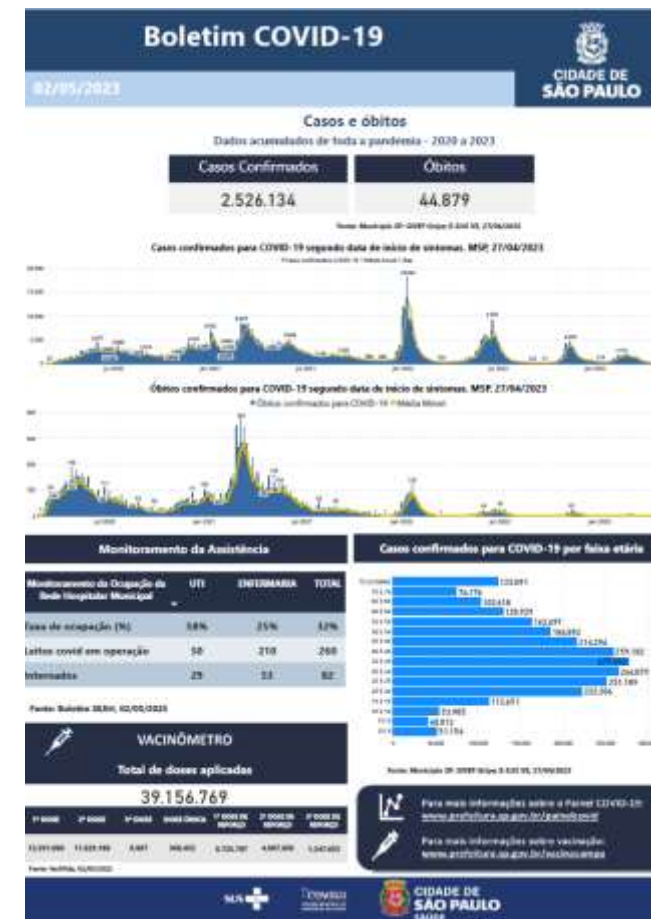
Boletim COVID-19

02/05/2023

CIDADE DE SÃO PAULO

Casos e óbitos

Dados acumulados de toda a pandemia - 2020 a 2023

| Casos Confirmados | Óbitos |
|---|---|
| 2.526.134 | 44.879 |

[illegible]

Casos confirmados para COVID-19 segundo data de início de sintomas. MSP, 27/04/2023

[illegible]

Óbitos confirmados para COVID-19 segundo data de início de sintomas. MSP, 27/04/2023

Óbitos confirmados para COVID-19 — Média Móvel

Monitoramento da Assistência

| Monitoramento da Ocupação da Rede Hospitalar Municipal | UTI | ENFERMARIA | TOTAL |
|---|---|---|---|
| Taxa de ocupação (%) | 58% | 25% | 32% |
| Leitos covid em operação | 50 | 210 | 260 |
| Internados | 29 | 53 | 82 |

Fonte: Boletim SEAH, 02/05/2023

Casos confirmados para COVID-19 por faixa etária

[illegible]

VACINÔMETRO

Total de doses aplicadas

39.156.769

| 1ª DOSE | 2ª DOSE | 3ª DOSE | DOSE ÚNICA | 1ª DOSE DE REFORÇO | 2ª DOSE DE REFORÇO | 3ª DOSE DE REFORÇO |
|---|---|---|---|---|---|---|
| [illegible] | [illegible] | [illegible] | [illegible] | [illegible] | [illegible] | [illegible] |

Fonte: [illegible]

Para mais informações sobre o Painel COVID-19: www.prefeitura.sp.gov.br/painelcovid

Para mais informações sobre vacinação: www.prefeitura.sp.gov.br/vacinacovid

SUS

CIDADE DE SÃO PAULO SAÚDE